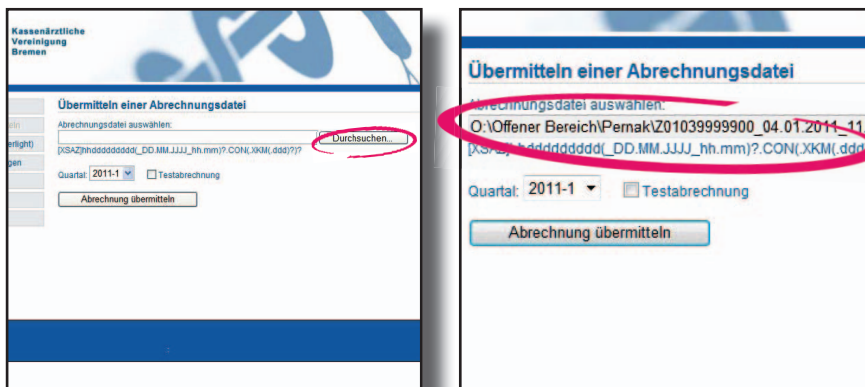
Kassenärztliche Vereinigung Bremen

ein
erlight)
gen

Übermitteln einer Abrechnungsdatei

Abrechnungsdatei auswählen:

Durchsuchen...

[XSAZ]hhdddddddd(_DD.MM.JJJJ_hh.mm)?.CON(.XKM(.ddd)?)?

Quartal: 2011-1

Testabrechnung

Abrechnung übermitteln

Übermitteln einer Abrechnungsdatei

Abrechnungsdatei auswählen:

O:\Offener Bereich\Pernak\Z01039999900_04.01.2011_11

[XSAZ]hhdddddddd(_DD.MM.JJJJ_hh.mm)?.CON(.XKM(.ddd

Quartal: 2011-1

Testabrechnung

Abrechnung übermitteln